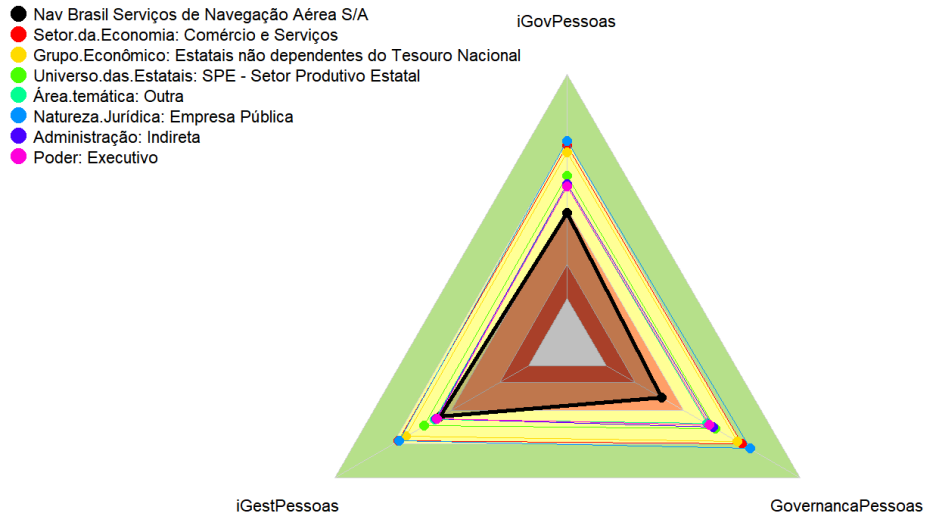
Nav Brasil Serviços de Navegação Aérea S/A
Setor.da.Economia: Comércio e Serviços
Grupo.Econômico: Estatais não dependentes do Tesouro Nacional
Universo.das.Estatais: SPE - Setor Produtivo Estatal
Área.temática: Outra
Natureza.Jurídica: Empresa Pública
Administração: Indireta
Poder: Executivo

iGovPessoas

iGestPessoas

GovernancaPessoas